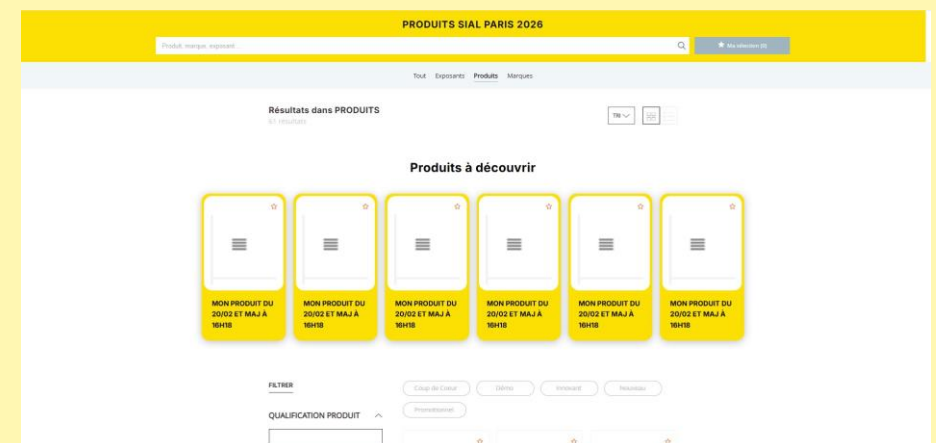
PRODUITS SIAL PARIS 2026

Produit, marque, exposant...

Ma sélection (0)

Tout Exposants Produits Marques

Résultats dans PRODUITS
61 résultats

TRI

Produits à découvrir

MON PRODUIT DU 20/02 ET MAJ À 16H18

MON PRODUIT DU 20/02 ET MAJ À 16H18

MON PRODUIT DU 20/02 ET MAJ À 16H18

MON PRODUIT DU 20/02 ET MAJ À 16H18

MON PRODUIT DU 20/02 ET MAJ À 16H18

MON PRODUIT DU 20/02 ET MAJ À 16H18

FILTRER

QUALIFICATION PRODUIT

Coup de Cœur Démo Innovant Nouveau Promotionnel